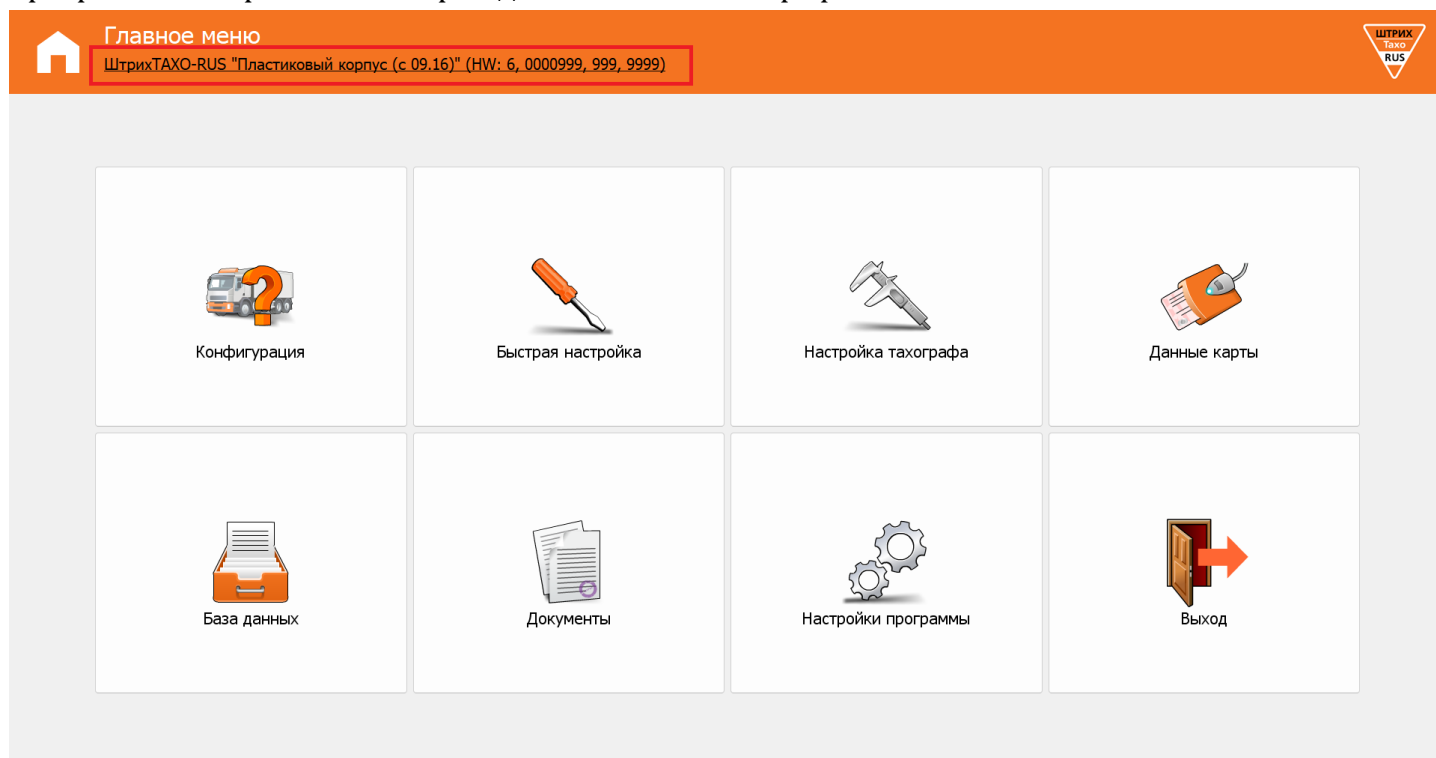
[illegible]

Главное меню
ШтрихТАХО-RUS "Пластиковый корпус (с 09.16)" (HW: 6, 0000999, 999, 9999)

ШТРИХ Taxo RUS

Конфигурация

Быстрая настройка

Настройка тахографа

Данные карты

База данных

Документы

Настройки программы

Выход